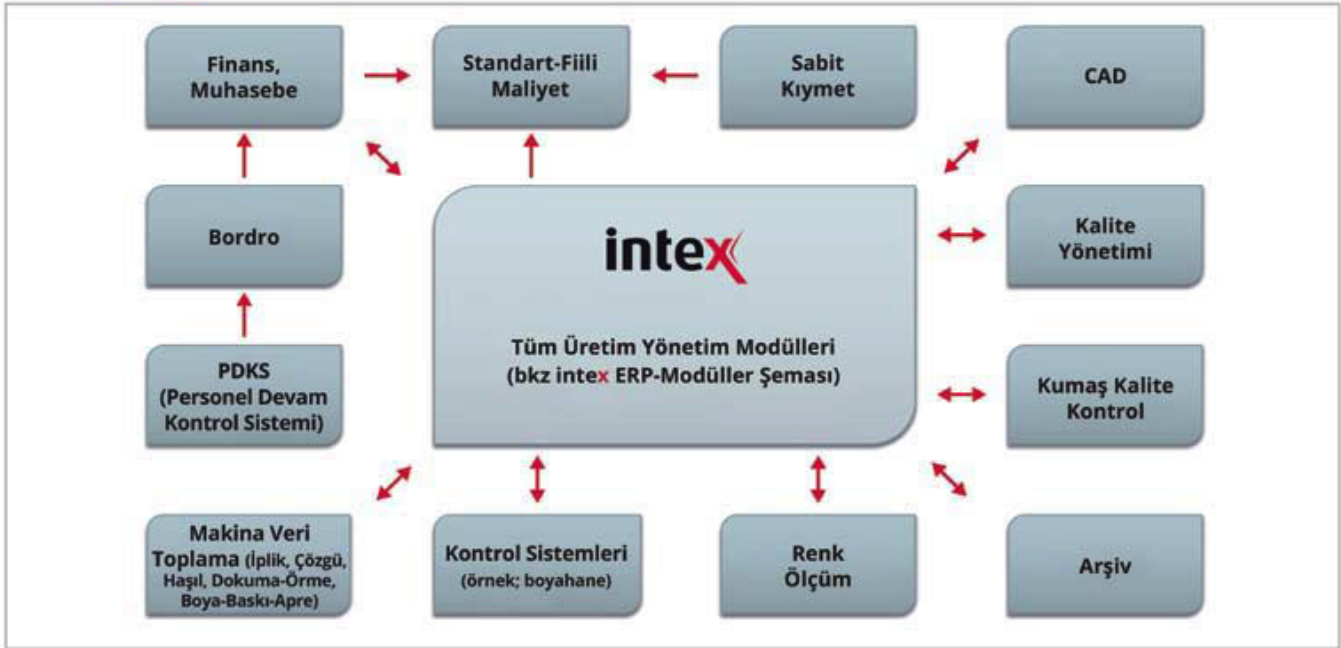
Finans, Muhasebe

Standart-Fiili Maliyet

Sabit Kıymet

CAD

Bordro

intex

Tüm Üretim Yönetim Modülleri (bkz intex ERP-Modüller Şeması)

Kalite Yönetimi

PDKS (Personel Devam Kontrol Sistemi)

Kumaş Kalite Kontrol

Makina Veri Toplama (İplik, Çözgü, Haşıl, Dokuma-Örme, Boya-Baskı-Apre)

Kontrol Sistemleri (örnek; boyahane)

Renk Ölçüm

Arşiv